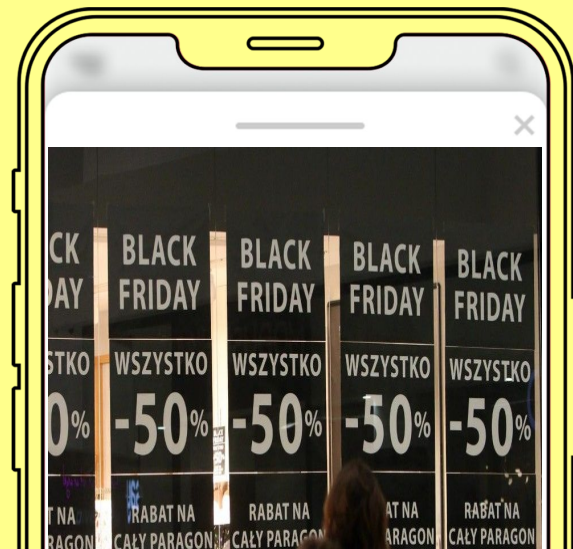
CK DAY STKO 50% AT NA PARAGON

BLACK FRIDAY WSZYSTKO -50% RABAT NA CAŁY PARAGON

BLACK FRIDAY WSZYSTKO -50% RABAT NA CAŁY PARAGON

BLACK FRIDAY WSZYSTKO -50% RABAT NA CAŁY PARAGON

BLACK FRIDAY WSZYSTKO -50% RABAT NA CAŁY PARAGON